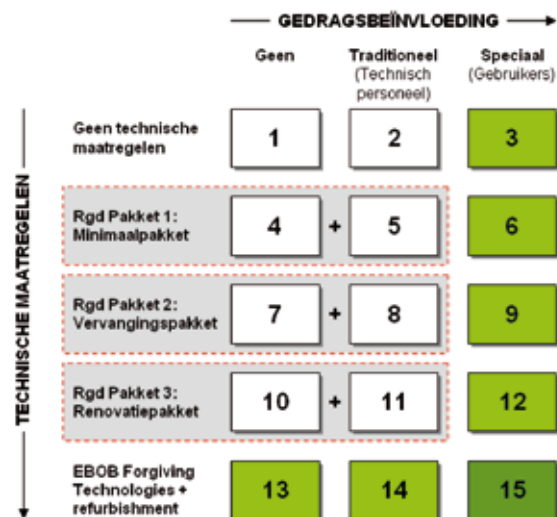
GEDRAGSBEÏNVLOEDING

| | Geen | Traditioneel (Technisch personeel) | Speciaal (Gebruikers) |
|---|---|---|---|
| Geen technische maatregelen | 1 | 2 | 3 |
| Rgd Pakket 1: Minimaalpakket | 4 + | 5 | 6 |
| Rgd Pakket 2: Vervangingspakket | 7 + | 8 | 9 |
| Rgd Pakket 3: Renovatiepakket | 10 + | 11 | 12 |
| EBOB Forgiving Technologies + refurbishment | 13 | 14 | 15 |

TECHNISCHE MAATREGELEN